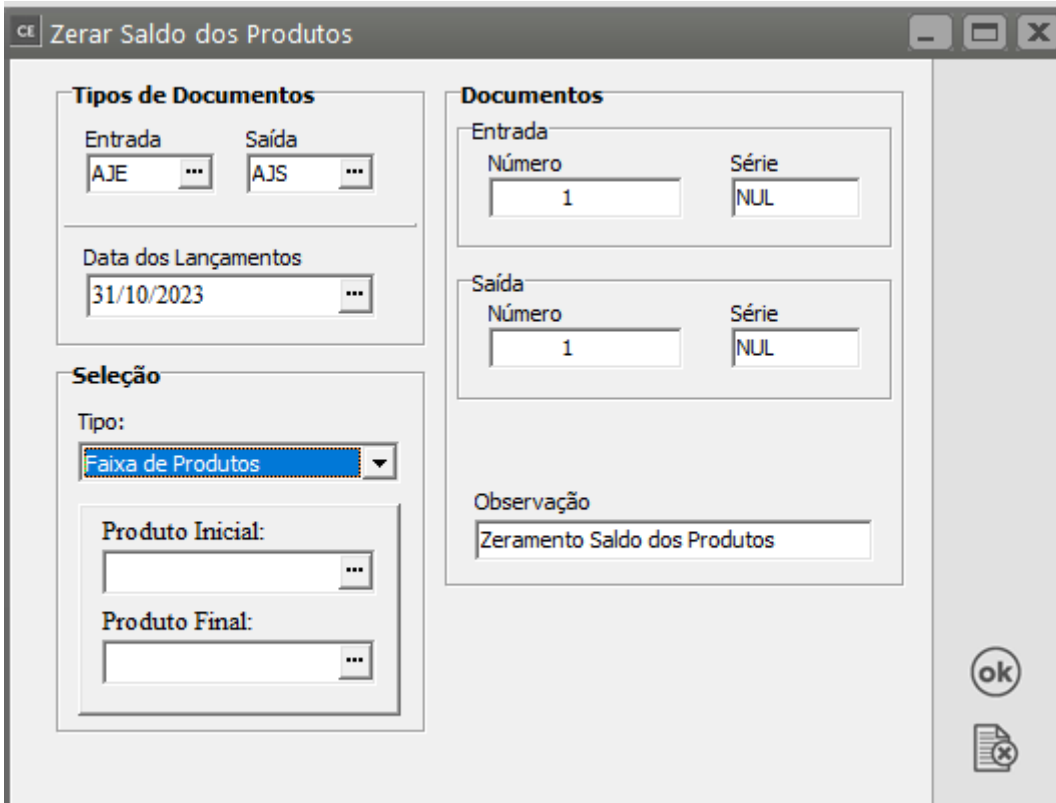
CE Zerar Saldo dos Produtos

Tipos de Documentos
Entrada
AJE ...
Saída
AJS ...

Data dos Lançamentos
31/10/2023 ...

Seleção
Tipo:
Faixa de Produtos

Produto Inicial:
...
Produto Final:
...

Documentos
Entrada
Número
1
Série
NUL

Saída
Número
1
Série
NUL

Observação
Zeramento Saldo dos Produtos

ok